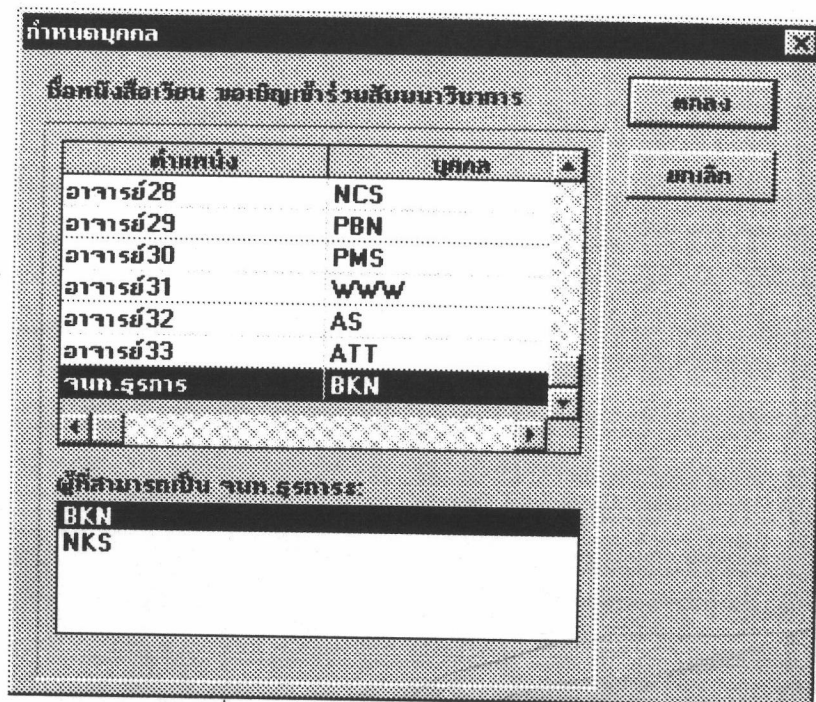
กำหนดบุคคล

ชื่อหนังสือเวียน ขอเชิญเข้าร่วมสัมมนาวิชาการ

ตกลง

ยกเลิก

| ตำแหน่ง | บุคคล |
|---|---|
| อาจารย์28 | NCS |
| อาจารย์29 | PBN |
| อาจารย์30 | PMS |
| อาจารย์31 | WWW |
| อาจารย์32 | AS |
| อาจารย์33 | ATT |
| จนท.ธุรการ | BKN |

ผู้ที่สามารถเป็น จนท.ธุรการ:

BKN
NKS